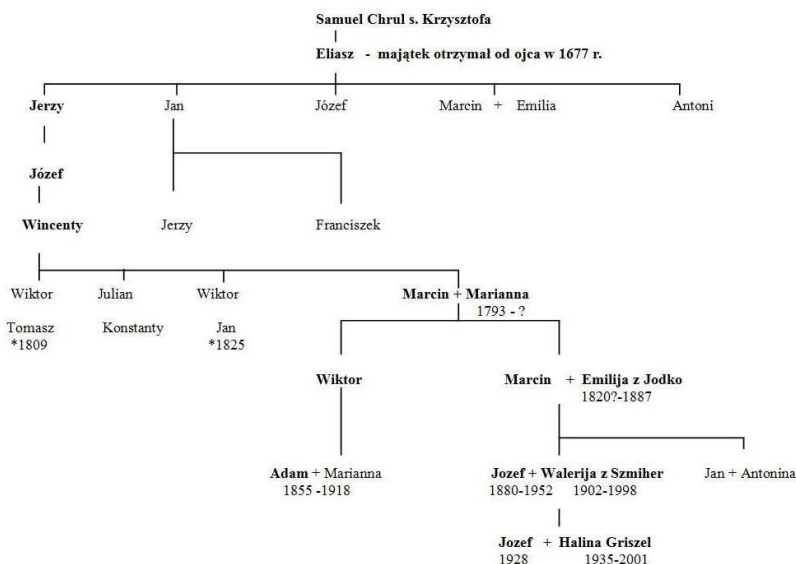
Samuel Chrul s. Krzysztofa

Eliasz - majątek otrzymał od ojca w 1677 r.

Jerzy

Jan

Józef

Marcin + Emilia

Antoni

Józef

Wincenty

Jerzy

Franciszek

Wiktor Tomasz *1809

Julian Konstanty

Wiktor Jan *1825

Marcin + Marianna 1793 - ?

Wiktor

Marcin + Emilija z Jodko 1820?-1887

Adam + Marianna 1855 -1918

Jozef + Walerija z Szmiher 1880-1952 1902-1998

Jan + Antonina

Jozef + Halina Griszel 1928 1935-2001